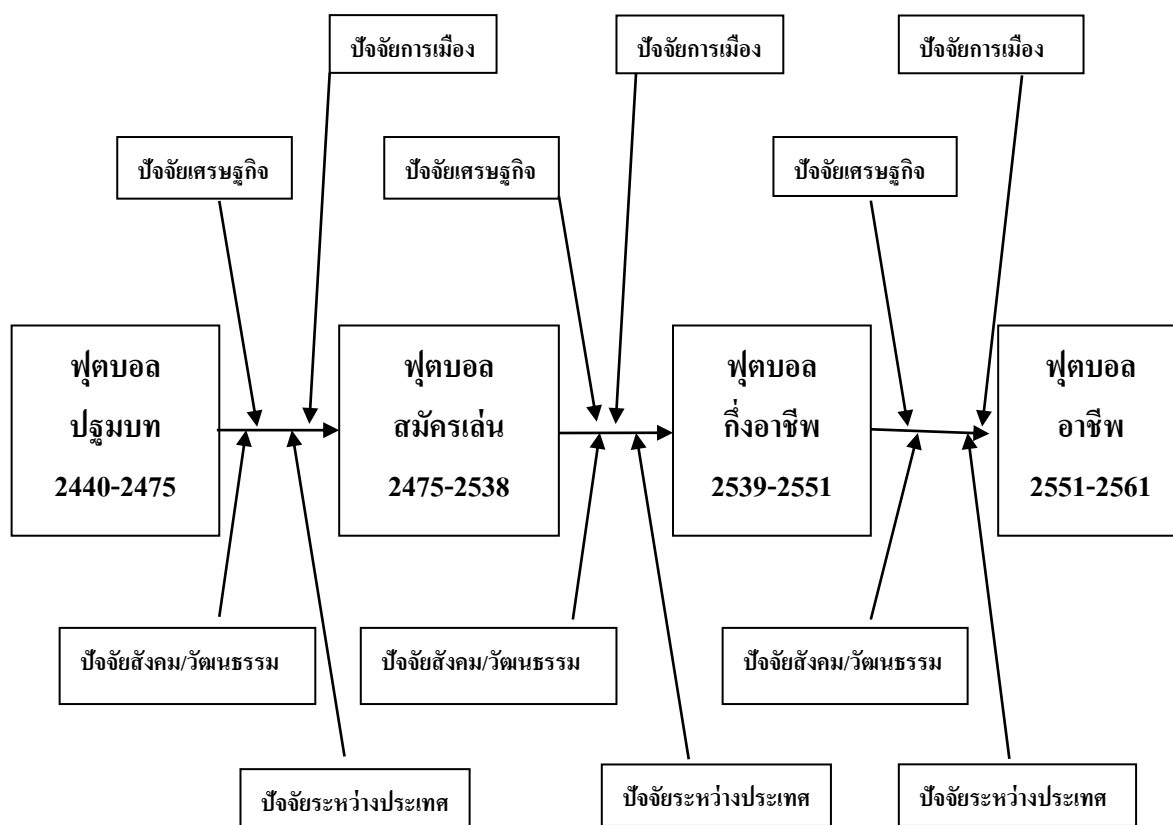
ปัจจัยการเมือง

ปัจจัยการเมือง

ปัจจัยการเมือง

ปัจจัยเศรษฐกิจ

ปัจจัยเศรษฐกิจ

ปัจจัยเศรษฐกิจ

ฟุตบอล ปฐมบท 2440-2475

ฟุตบอล สมัครเล่น 2475-2538

ฟุตบอล กึ่งอาชีพ 2539-2551

ฟุตบอล อาชีพ 2551-2561

ปัจจัยสังคม/วัฒนธรรม

ปัจจัยสังคม/วัฒนธรรม

ปัจจัยสังคม/วัฒนธรรม

ปัจจัยระหว่างประเทศ

ปัจจัยระหว่างประเทศ

ปัจจัยระหว่างประเทศ